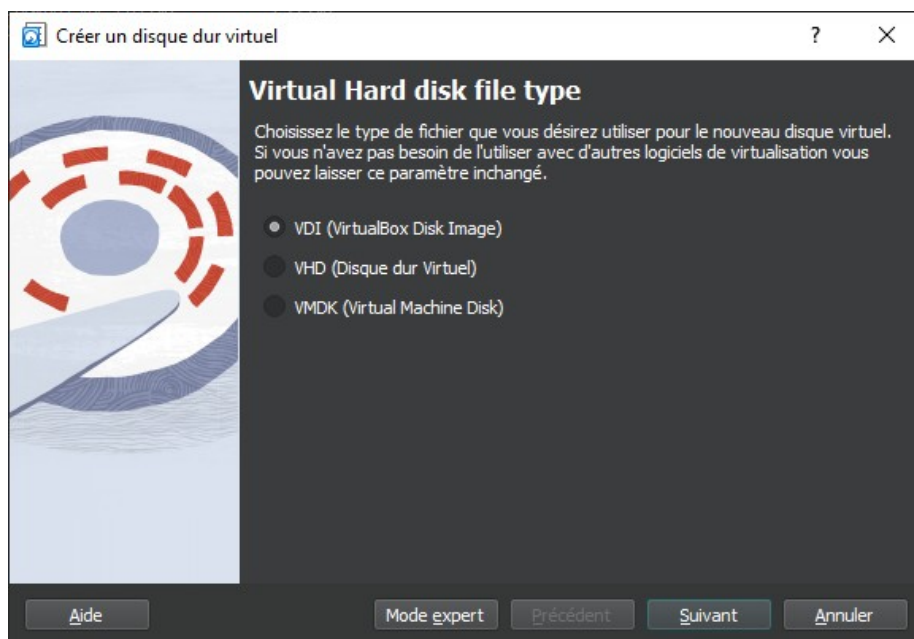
Créer un disque dur virtuel

?

Virtual Hard disk file type

Choisissez le type de fichier que vous désirez utiliser pour le nouveau disque virtuel. Si vous n'avez pas besoin de l'utiliser avec d'autres logiciels de virtualisation vous pouvez laisser ce paramètre inchangé.

VDI (VirtualBox Disk Image)

VHD (Disque dur Virtuel)

VMDK (Virtual Machine Disk)

Aide

Mode expert

Précédent

Suivant

Annuler